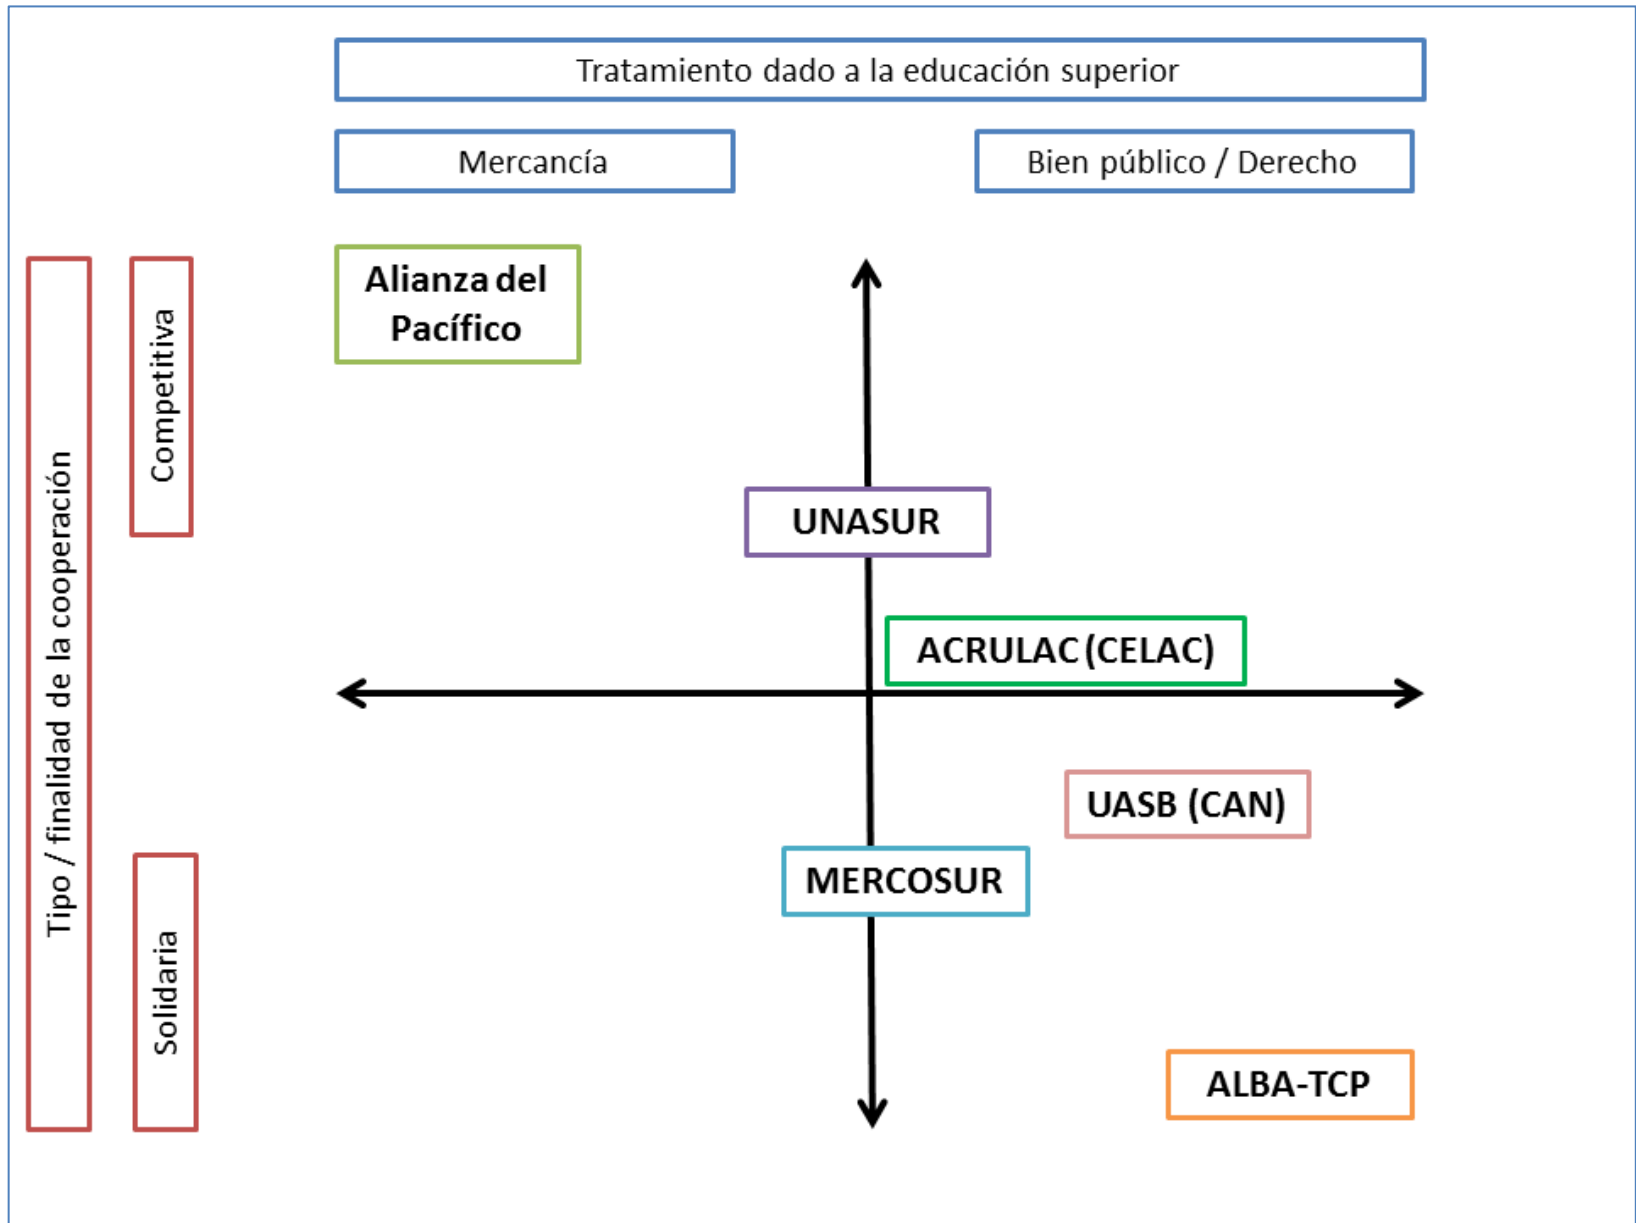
Tratamiento dado a la educación superior

Mercancía

Bien público / Derecho

Tipo / finalidad de la cooperación

Competitiva

Solidaria

Alianza del Pacífico

UNASUR

ACRULAC (CELAC)

UASB (CAN)

MERCOSUR

ALBA-TCP